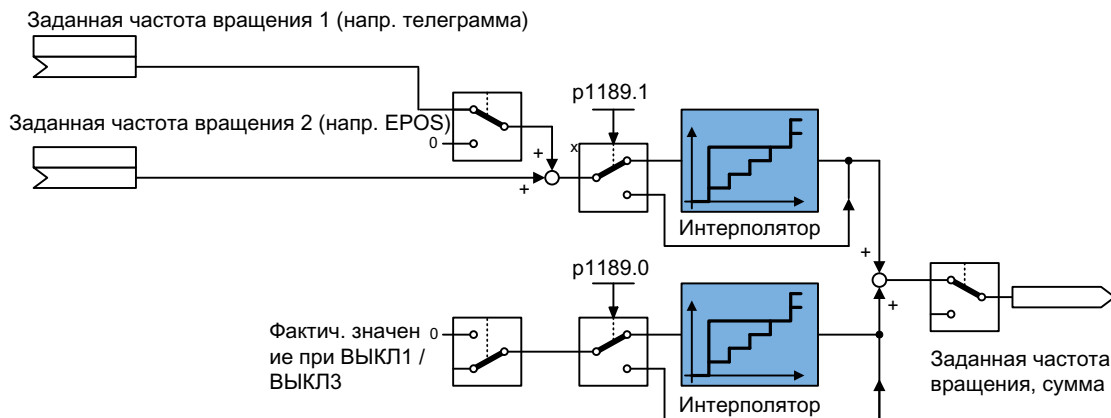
Заданная частота вращения 1 (напр. телеграмма)

Заданная частота вращения 2 (напр. EPOS)

0

+

+

x

p1189.1

Интерполятор

+

+

p1189.0

Фактич. значение при ВЫКЛ1 / ВЫКЛ3

0

Интерполятор

Заданная частота вращения, сумма